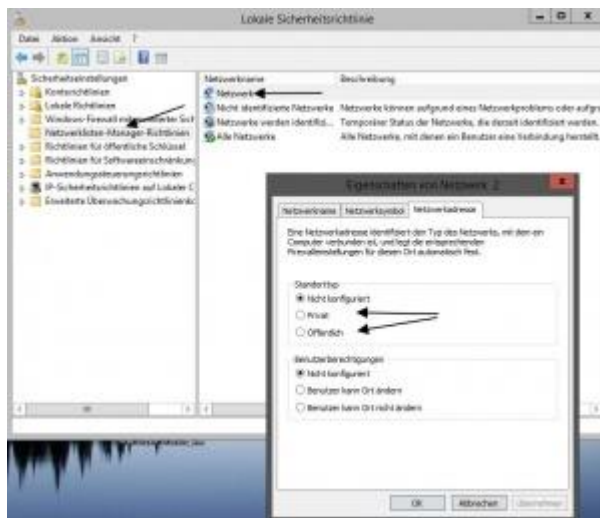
Lokale Sicherheitsrichtlinie

Datei Aktion Ansicht ?

Sicherheitseinstellungen
Kontorichtlinien
Lokale Richtlinien
Windows-Firewall mit erweiterter Sicherheit
Netzwerklisten-Manager-Richtlinien
Richtlinien für öffentliche Schlüssel
Richtlinien für Softwareeinschränkung
Anwendungssteuerungsrichtlinien
IP-Sicherheitsrichtlinien auf Lokaler C
Erweiterte Überwachungsrichtlinienk

| Netzwerkname | Beschreibung |
|---|---|
| Netzwerk | |
| Nicht identifizierte Netzwerke | Netzwerke können aufgrund eines Netzwerkproblems oder aufgr |
| Netzwerke werden identifizi... | Temporärer Status der Netzwerke, die derzeit identifiziert werden. |
| Alle Netzwerke | Alle Netzwerke, mit denen ein Benutzer eine Verbindung herstellt. |

Eigenschaften von Netzwerk 2

Netzwerkname | Netzwerksymbol | Netzwerkadresse

Eine Netzwerkadresse identifiziert den Typ des Netzwerks, mit dem ein Computer verbunden ist, und legt die entsprechenden Firewalleinstellungen für diesen Ort automatisch fest.

Standorttyp
Nicht konfiguriert
Privat
Öffentlich

Benutzerberechtigungen
Nicht konfiguriert
Benutzer kann Ort ändern
Benutzer kann Ort nicht ändern

OK Abbrechen Übernehmen